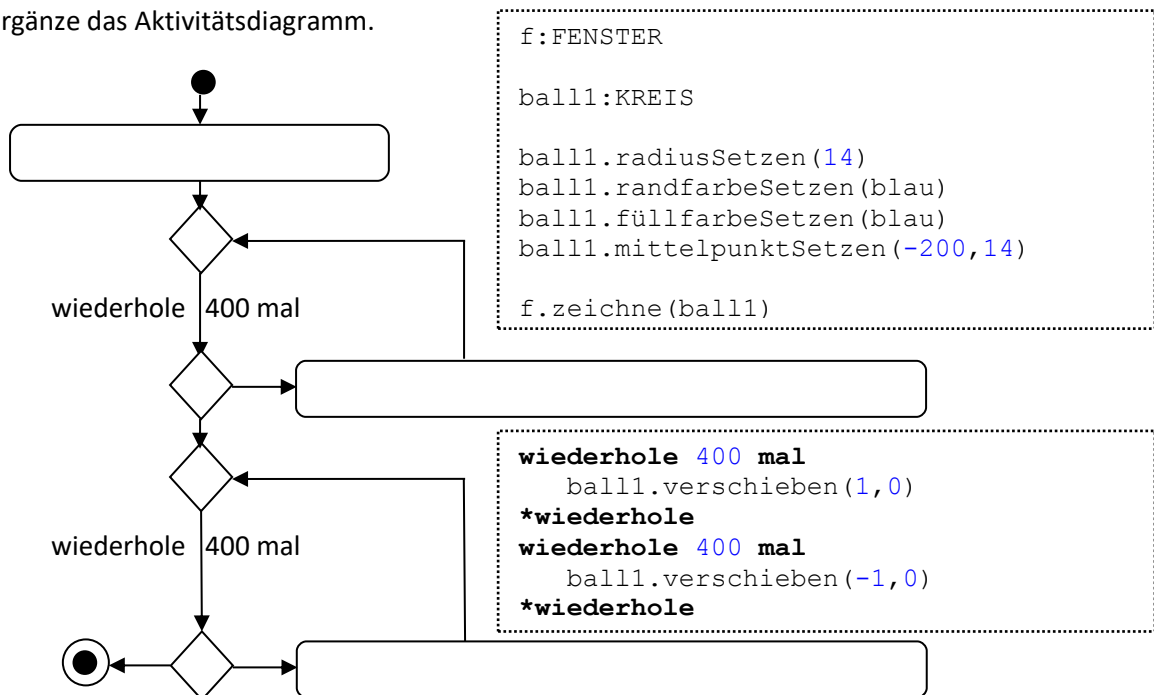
rgänze das Aktivitätsdiagramm.

wiederhole 400 mal

wiederhole 400 mal

```
f:FENSTER

ball1:KREIS

ball1.radiusSetzen(14)
ball1.randfarbeSetzen(blau)
ball1.füllfarbeSetzen(blau)
ball1.mittelpunktSetzen(-200,14)

f.zeichne(ball1)
```

```
wiederhole 400 mal
   ball1.verschieben(1,0)
*wiederhole
wiederhole 400 mal
   ball1.verschieben(-1,0)
*wiederhole
```